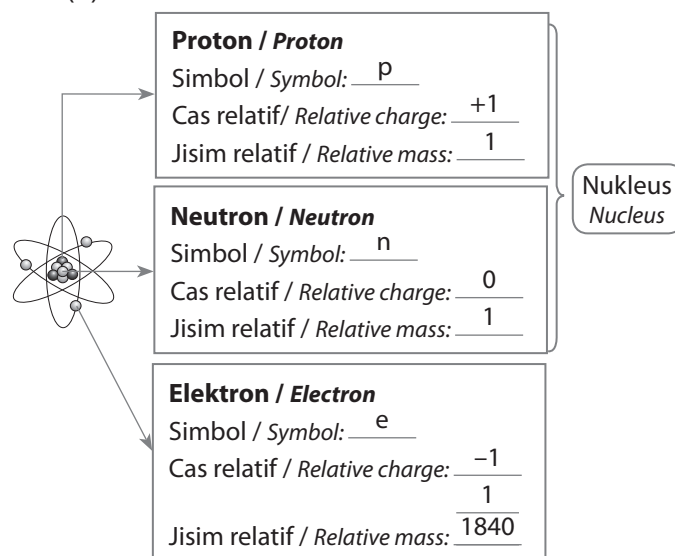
**Proton / *Proton***
Simbol / *Symbol:* p
Cas relatif/ *Relative charge:* +1
Jisim relatif / *Relative mass:* 1

**Neutron / *Neutron***
Simbol / *Symbol:* n
Cas relatif / *Relative charge:* 0
Jisim relatif / *Relative mass:* 1

Nukleus
*Nucleus*

**Elektron / *Electron***
Simbol / *Symbol:* e
Cas relatif / *Relative charge:* −1
Jisim relatif / *Relative mass:* $\frac{1}{1840}$